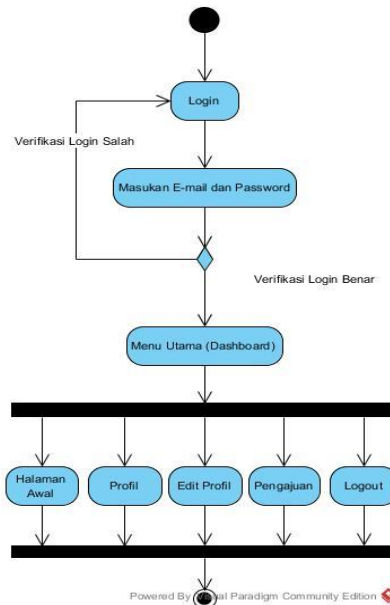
Login

Verifikasi Login Salah

Masukan E-mail dan Password

Verifikasi Login Benar

Menu Utama (Dashboard)

Halaman Awal

Profil

Edit Profil

Pengajuan

Logout

Powered By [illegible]al Paradigm Community Edition